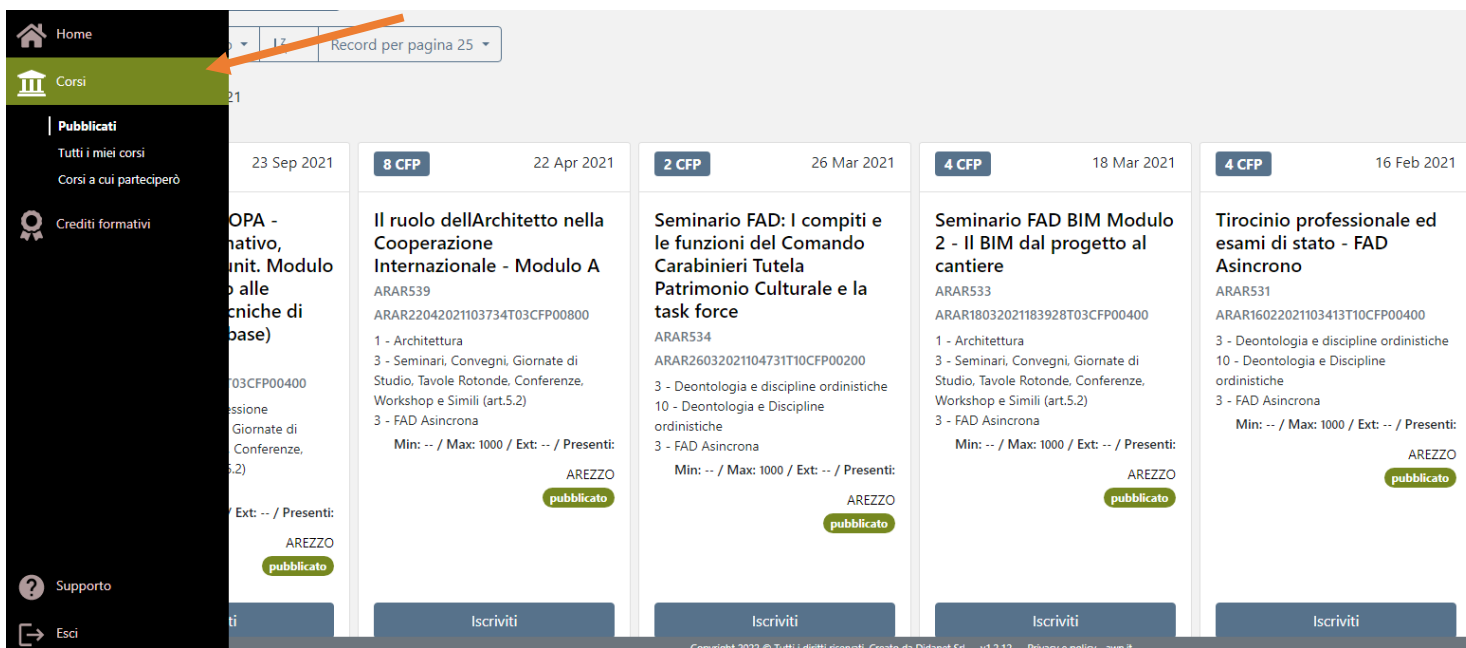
Home

Corsi

Pubblicati

Tutti i miei corsi

Corsi a cui parteciperò

Crediti formativi

Supporto

Esci

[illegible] | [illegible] | Record per pagina 25

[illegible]21

23 Sep 2021

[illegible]OPA - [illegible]nativo, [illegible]unit. Modulo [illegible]o alle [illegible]cniche di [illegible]base)

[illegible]T03CFP00400

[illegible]essione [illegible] Giornate di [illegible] Conferenze, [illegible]5.2)

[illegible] Ext: -- / Presenti:

AREZZO

pubblicato

Iscriviti

8 CFP

22 Apr 2021

Il ruolo dellArchitetto nella Cooperazione Internazionale - Modulo A

ARAR539

ARAR22042021103734T03CFP00800

1 - Architettura
3 - Seminari, Convegni, Giornate di Studio, Tavole Rotonde, Conferenze, Workshop e Simili (art.5.2)
3 - FAD Asincrona

Min: -- / Max: 1000 / Ext: -- / Presenti:

AREZZO

pubblicato

Iscriviti

2 CFP

26 Mar 2021

Seminario FAD: I compiti e le funzioni del Comando Carabinieri Tutela Patrimonio Culturale e la task force

ARAR534

ARAR26032021104731T10CFP00200

3 - Deontologia e discipline ordinistiche
10 - Deontologia e Discipline ordinistiche
3 - FAD Asincrona

Min: -- / Max: 1000 / Ext: -- / Presenti:

AREZZO

pubblicato

Iscriviti

4 CFP

18 Mar 2021

Seminario FAD BIM Modulo 2 - Il BIM dal progetto al cantiere

ARAR533

ARAR18032021183928T03CFP00400

1 - Architettura
3 - Seminari, Convegni, Giornate di Studio, Tavole Rotonde, Conferenze, Workshop e Simili (art.5.2)
3 - FAD Asincrona

Min: -- / Max: 1000 / Ext: -- / Presenti:

AREZZO

pubblicato

Iscriviti

4 CFP

16 Feb 2021

Tirocinio professionale ed esami di stato - FAD Asincrono

ARAR531

ARAR16022021103413T10CFP00400

3 - Deontologia e discipline ordinistiche
10 - Deontologia e Discipline ordinistiche
3 - FAD Asincrona

Min: -- / Max: 1000 / Ext: -- / Presenti:

AREZZO

pubblicato

Iscriviti

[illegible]